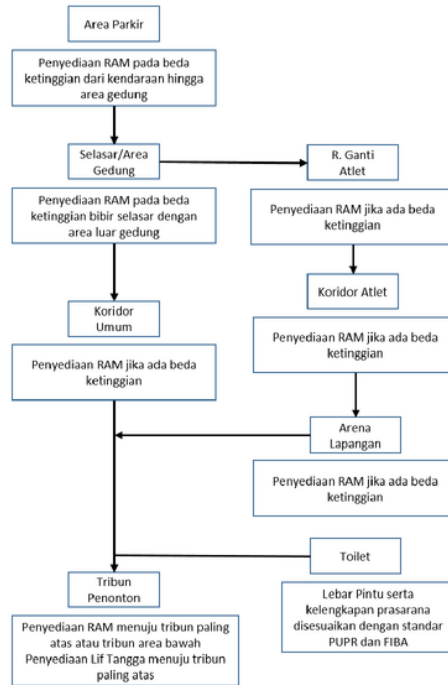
Area Parkir

Penyediaan RAM pada beda ketinggian dari kendaraan hingga area gedung

Selasar/Area Gedung

R. Ganti Atlet

Penyediaan RAM pada beda ketinggian bibir selasar dengan area luar gedung

Penyediaan RAM jika ada beda ketinggian

Koridor Atlet

Koridor Umum

Penyediaan RAM jika ada beda ketinggian

Penyediaan RAM jika ada beda ketinggian

Arena Lapangan

Penyediaan RAM jika ada beda ketinggian

Toilet

Tribun Penonton

Lebar Pintu serta kelengkapan prasarana disesuaikan dengan standar PUPR dan FIBA

Penyediaan RAM menuju tribun paling atas atau tribun area bawah
Penyediaan Lif Tangga menuju tribun paling atas